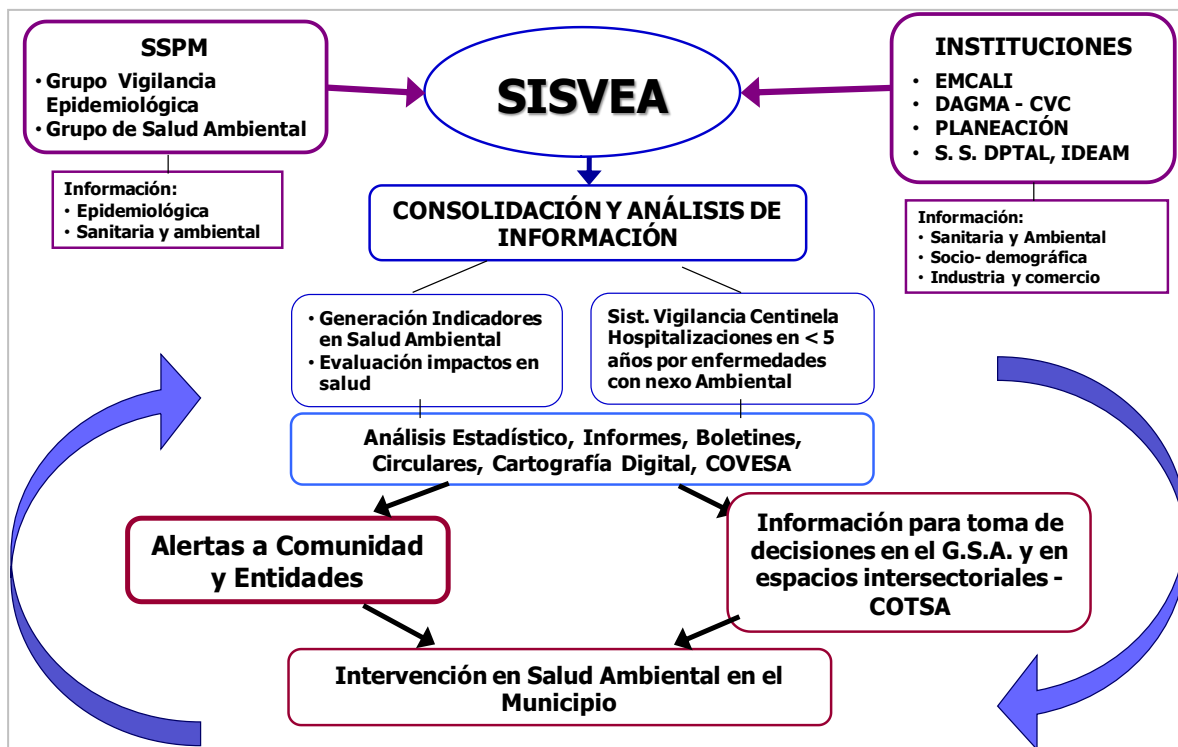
SSPM
• Grupo Vigilancia Epidemiológica
• Grupo de Salud Ambiental

Información:
• Epidemiológica
• Sanitaria y ambiental

SISVEA

INSTITUCIONES
• EMCALI
• DAGMA - CVC
• PLANEACIÓN
• S. S. DPTAL, IDEAM

Información:
• Sanitaria y Ambiental
• Socio- demográfica
• Industria y comercio

CONSOLIDACIÓN Y ANÁLISIS DE INFORMACIÓN

• Generación Indicadores en Salud Ambiental
• Evaluación impactos en salud

Sist. Vigilancia Centinela Hospitalizaciones en < 5 años por enfermedades con nexo Ambiental

Análisis Estadístico, Informes, Boletines, Circulares, Cartografía Digital, COVESA

Alertas a Comunidad y Entidades

Información para toma de decisiones en el G.S.A. y en espacios intersectoriales - COTSA

Intervención en Salud Ambiental en el Municipio